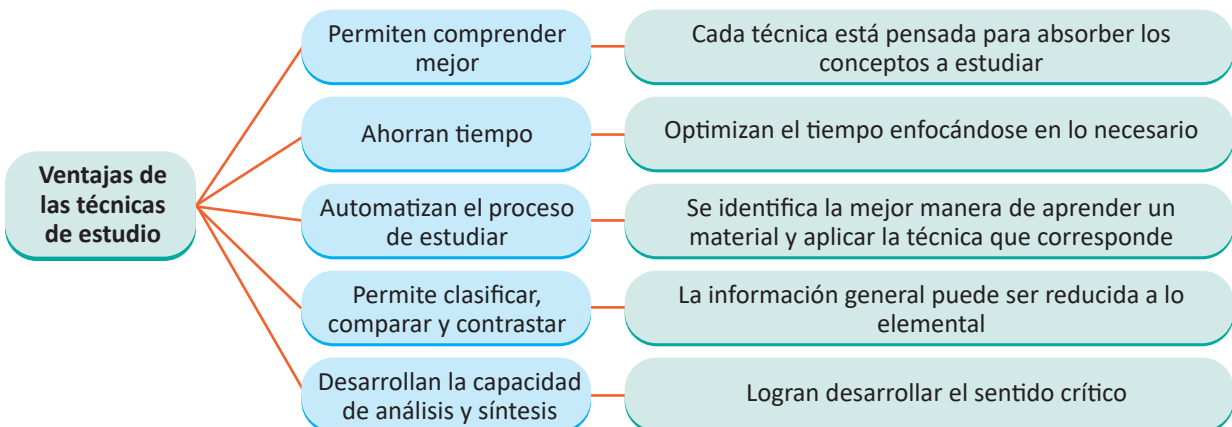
Ventajas de las técnicas de estudio

Permiten comprender mejor

Cada técnica está pensada para absorber los conceptos a estudiar

Ahorran tiempo

Optimizan el tiempo enfocándose en lo necesario

Automatizan el proceso de estudiar

Se identifica la mejor manera de aprender un material y aplicar la técnica que corresponde

Permite clasificar, comparar y contrastar

La información general puede ser reducida a lo elemental

Desarrollan la capacidad de análisis y síntesis

Logran desarrollar el sentido crítico